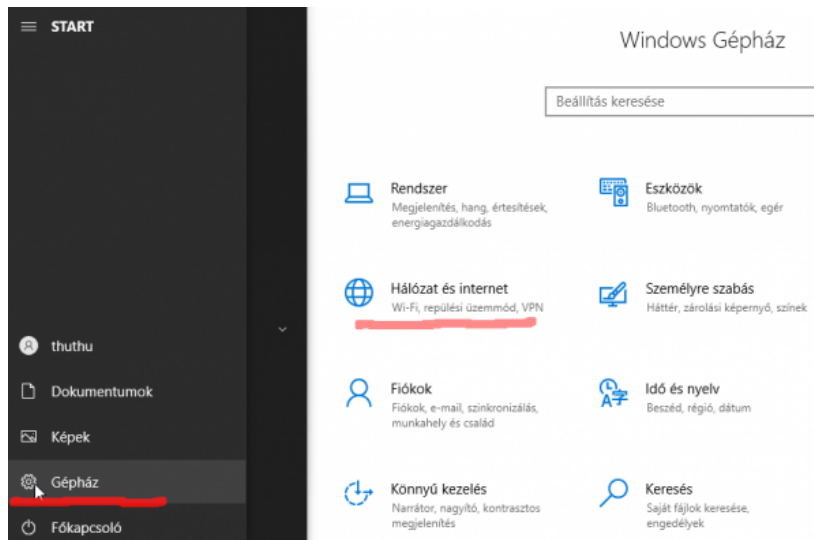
START

thuthu

Dokumentumok

Képek

Gépház

Főkapcsoló

Windows Gépház

Beállítás keresése

Rendszer
Megjelenítés, hang, értesítések, energiagazdálkodás

Eszközök
Bluetooth, nyomtatók, egér

Hálózat és internet
Wi-Fi, repülési üzemmód, VPN

Személyre szabás
Háttér, zárolási képernyő, színek

Fiókok
Fiókok, e-mail, szinkronizálás, munkahely és család

Idő és nyelv
Beszéd, régió, dátum

Könnyű kezelés
Narrátor, nagyító, kontrasztos megjelenítés

Keresés
Saját fájlok keresése, engedélyek